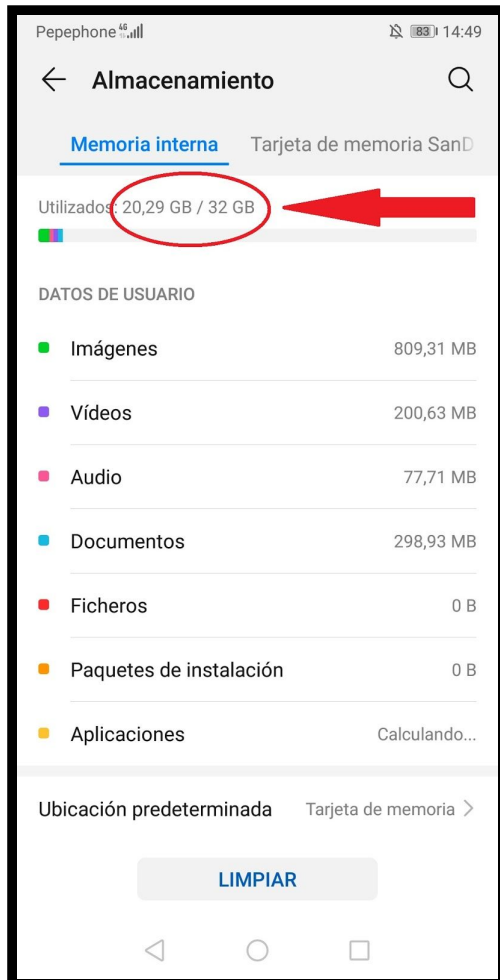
Pepephone 4G 83 14:49

Almacenamiento

Memoria interna Tarjeta de memoria SanD

Utilizados: 20,29 GB / 32 GB

DATOS DE USUARIO

Imágenes 809,31 MB

Vídeos 200,63 MB

Audio 77,71 MB

Documentos 298,93 MB

Ficheros 0 B

Paquetes de instalación 0 B

Aplicaciones Calculando...

Ubicación predeterminada Tarjeta de memoria

LIMPIAR